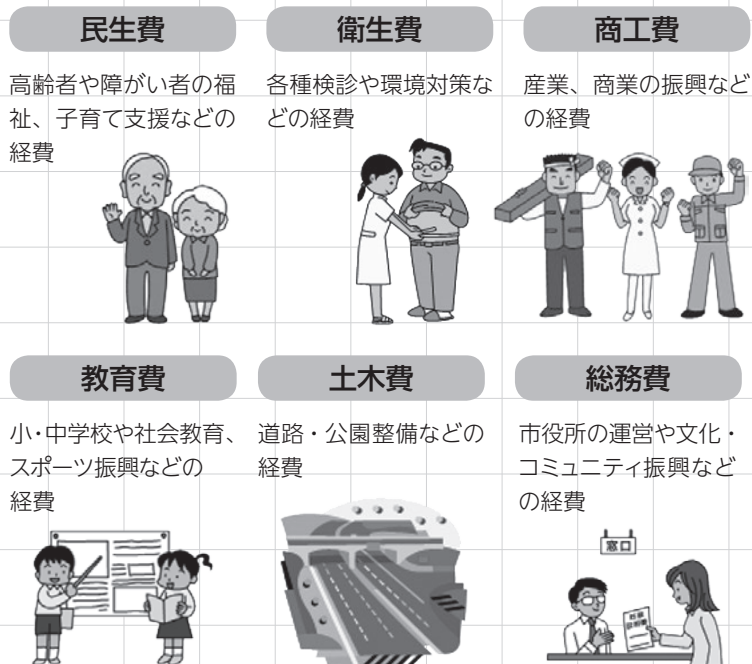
民生費

高齢者や障がい者の福祉、子育て支援などの経費

衛生費

各種検診や環境対策などの経費

商工費

産業、商業の振興などの経費

教育費

小・中学校や社会教育、スポーツ振興などの経費

土木費

道路・公園整備などの経費

総務費

市役所の運営や文化・コミュニティ振興などの経費

窓口